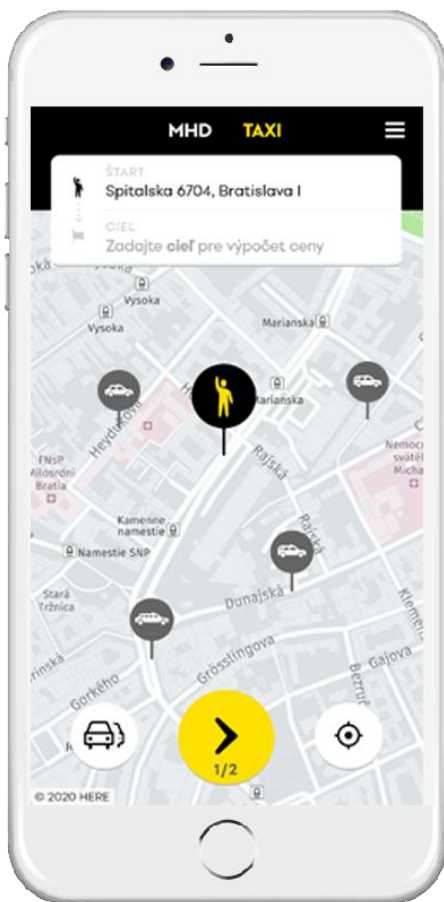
MHD TAXI

ŠTART
Spitalska 6704, Bratislava I
CIEĽ
Zadajte cieľ pre výpočet ceny

Vysoka
Vysoka
Marianska
Marianska
Heydukova
Rajská
FNsP Milosrdní Bratia
Kamenne namestie
Namestie SNP
Rajská
Nemocnica svätej Michala
Stará Tržnica
Dunajská
Klemensova
Grösslingova
Gorkého
Gajova
Bezruč
1/2
© 2020 HERE